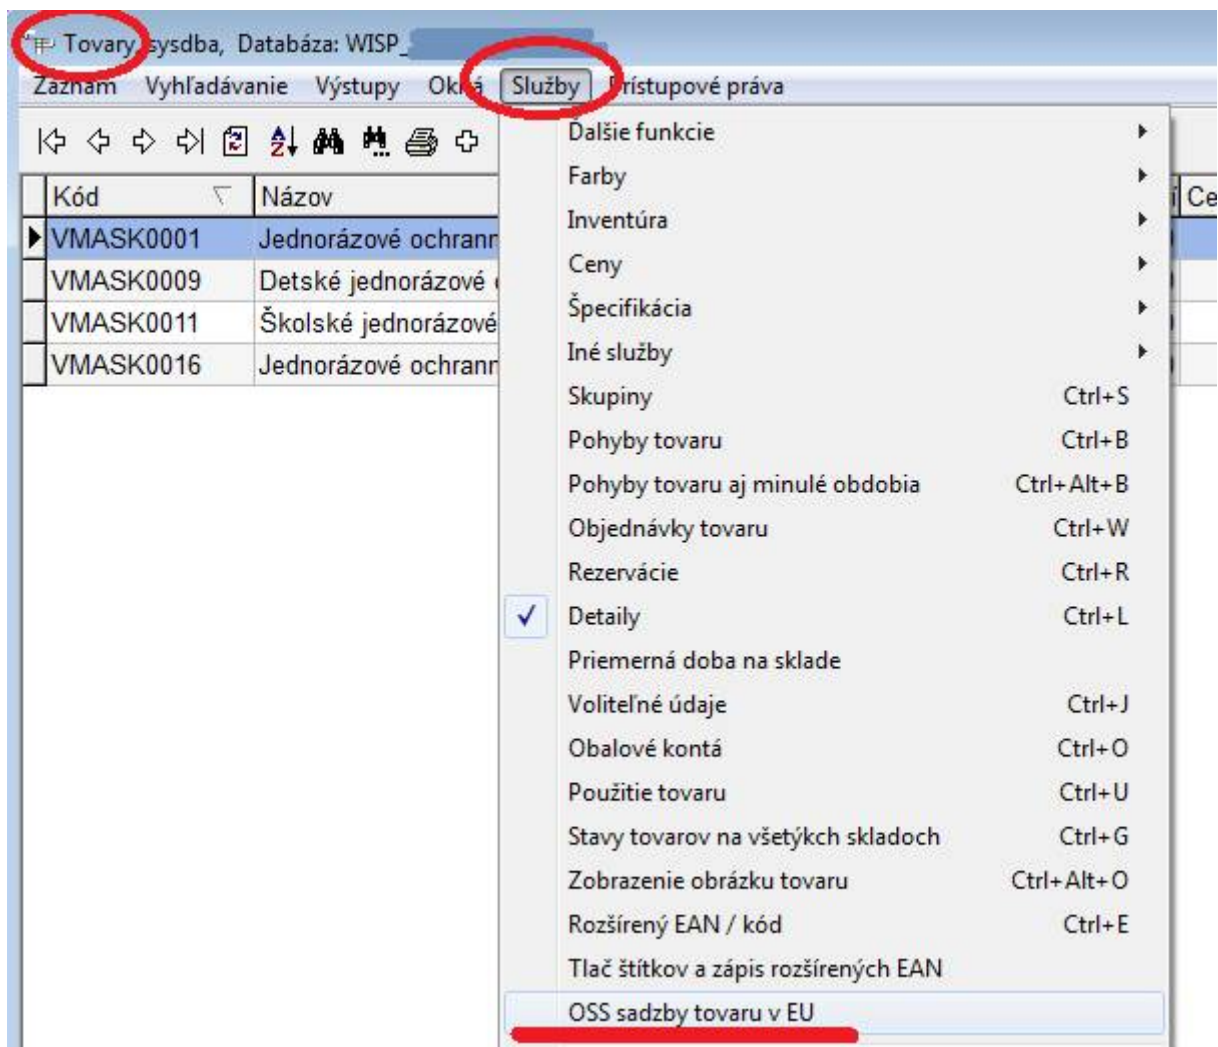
Tovary, sysdba, Databáza: WISP_

Záznam Vyhľadávanie Výstupy Okná Služby Prístupové práva

| Kód | Názov | Ce |
|---|---|---|
| VMASK0001 | Jednorázové ochranr | |
| VMASK0009 | Detské jednorázové | |
| VMASK0011 | Školské jednorázové | |
| VMASK0016 | Jednorázové ochranr | |

Ďalšie funkcie
Farby
Inventúra
Ceny
Špecifikácia
Iné služby
Skupiny Ctrl+S
Pohyby tovaru Ctrl+B
Pohyby tovaru aj minulé obdobia Ctrl+Alt+B
Objednávky tovaru Ctrl+W
Rezervácie Ctrl+R
Detaily Ctrl+L
Priemerná doba na sklade
Voliteľné údaje Ctrl+J
Obalové kontá Ctrl+O
Použitie tovaru Ctrl+U
Stavy tovarov na všetkých skladoch Ctrl+G
Zobrazenie obrázku tovaru Ctrl+Alt+O
Rozšírený EAN / kód Ctrl+E
Tlač štítkov a zápis rozšírených EAN
OSS sadzby tovaru v EU